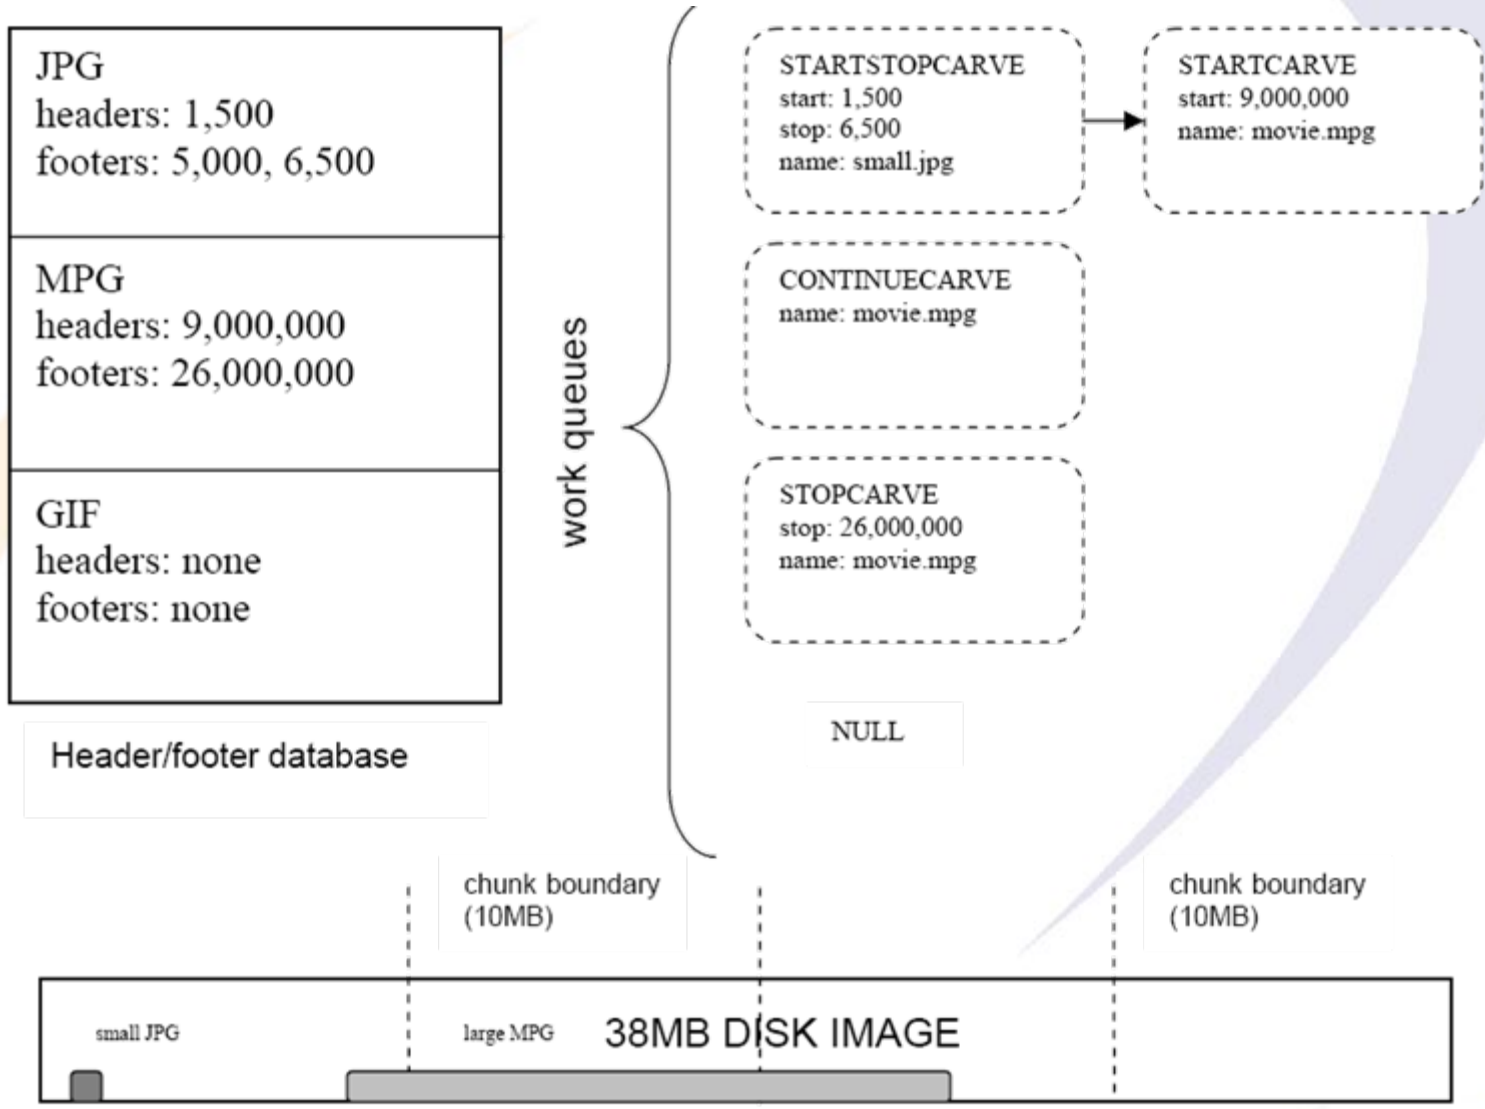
JPG
headers: 1,500
footers: 5,000, 6,500

MPG
headers: 9,000,000
footers: 26,000,000

GIF
headers: none
footers: none

Header/footer database

work queues

STARTSTOPCARVE
start: 1,500
stop: 6,500
name: small.jpg

STARTCARVE
start: 9,000,000
name: movie.mpg

CONTINUECARVE
name: movie.mpg

STOPCARVE
stop: 26,000,000
name: movie.mpg

NULL

chunk boundary
(10MB)

chunk boundary
(10MB)

small JPG

large MPG

38MB DISK IMAGE